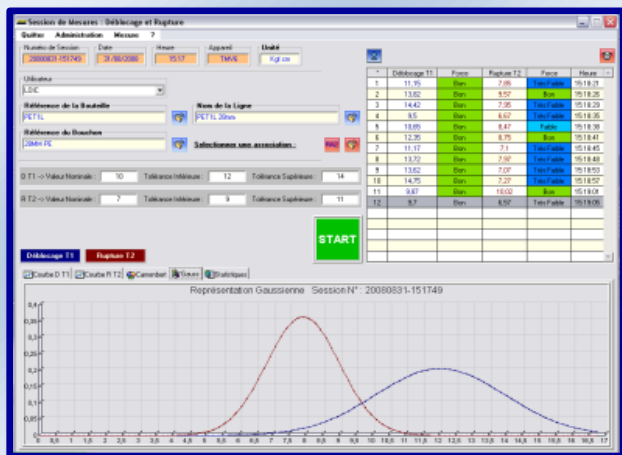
Session de Mesures : Déblocage et Rupture

Quitter Administration Mesures ?

Numéro de Session 20080831-151749 Date 31/08/2008 Heure 15:17 Appareil TMV6 Unité Kgf.cm

Utilisateur
LDIE

Référence de la Bouteille
PET1L

Nom de la Ligne
PET1L 28mm

Référence du Bouchon
28MM PE

Sélectionnez une association :

D T1 -> Valeur Nominale : 10 Tolérance Inférieure : 12 Tolérance Supérieure : 14

R T2 -> Valeur Nominale : 7 Tolérance Inférieure : 9 Tolérance Supérieure : 11

START

Déblocage T1 Rupture T2

| ^ | Déblocage T1 | Force | Rupture T2 | Force | Heure |
|---|---|---|---|---|---|
| 1 | 11,15 | Bon | 7,89 | Très Faible | 15:18:21 |
| 2 | 13,62 | Bon | 9,57 | Bon | 15:18:26 |
| 3 | 14,42 | Bon | 7,35 | Très Faible | 15:18:29 |
| 4 | 8,5 | Bon | 6,67 | Très Faible | 15:18:35 |
| 5 | 18,65 | Bon | 8,47 | Faible | 15:18:38 |
| 6 | 12,35 | Bon | 8,75 | Bon | 15:18:41 |
| 7 | 11,17 | Bon | 7,1 | Très Faible | 15:18:45 |
| 8 | 13,72 | Bon | 7,97 | Très Faible | 15:18:48 |
| 9 | 13,62 | Bon | 7,07 | Très Faible | 15:18:53 |
| 10 | 14,75 | Bon | 7,27 | Très Faible | 15:18:57 |
| 11 | 9,87 | Bon | 10,02 | Bon | 15:19:01 |
| 12 | 9,7 | Bon | 8,57 | Très Faible | 15:19:05 |

Courbe D T1 Courbe R T2 Camembert Gauss Statistiques

Représentation Gaussienne Session N° : 20080831-151749

0,4 0,35 0,3 0,25 0,2 0,15 0,1 0,05 0

0 0,5 1 1,5 2 2,5 3 3,5 4 4,5 5 5,5 6 6,5 7 7,5 8 8,5 9 9,5 10 10,5 11 11,5 12 12,5 13 13,5 14 14,5 15 15,5 16 16,5 17